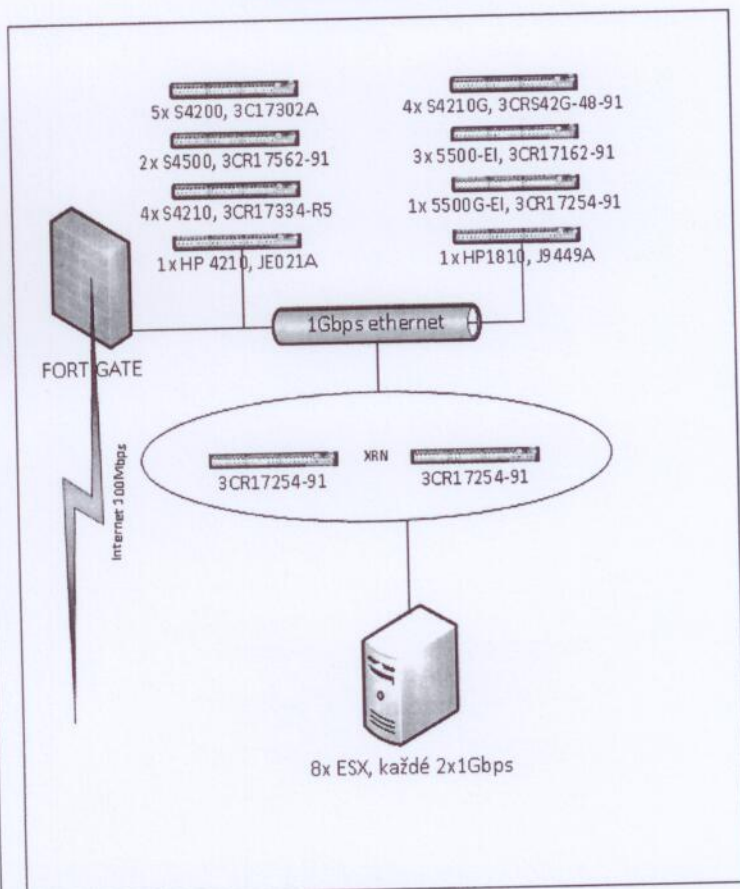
5x S4200, 3C17302A

2x S4500, 3CR17562-91

4x S4210, 3CR17334-R5

1x HP 4210, JE021A

4x S4210G, 3CRS42G-48-91

3x 5500-EI, 3CR17162-91

1x 5500G-EI, 3CR17254-91

1x HP1810, J9449A

1Gbps ethernet

FORTIGATE

Internet 100Mbps

XRN

3CR17254-91

3CR17254-91

8x ESX, každé 2x1Gbps